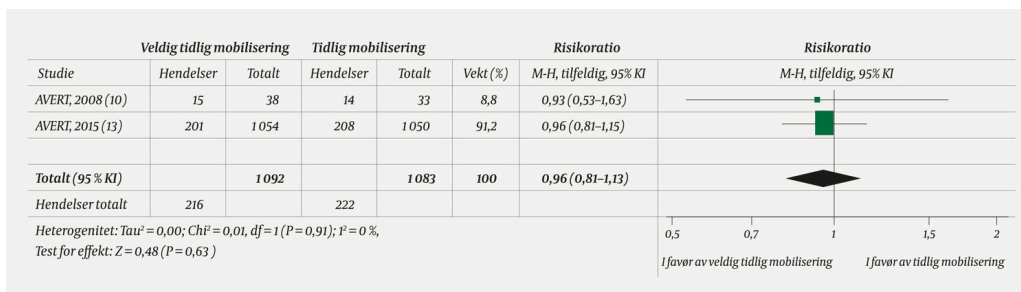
| | Veldig tidlig mobilisering | | Tidlig mobilisering | | | Risikoratio | Risikoratio |
|---|---|---|---|---|---|---|---|
| Studie | Hendelser | Totalt | Hendelser | Totalt | Vekt (%) | M-H, tilfeldig, 95% KI | M-H, tilfeldig, 95% KI |
| AVERT, 2008 (10) | 15 | 38 | 14 | 33 | 8,8 | 0,93 (0,53–1,63) | |
| AVERT, 2015 (13) | 201 | 1054 | 208 | 1050 | 91,2 | 0,96 (0,81–1,15) | |
| | | | | | | | |
| Totalt (95 % KI) | | 1092 | | 1083 | 100 | 0,96 (0,81–1,13) | |
| Hendelser totalt | 216 | | 222 | | | | |

Heterogenitet: Tau² = 0,00; Chi² = 0,01, df = 1 (P = 0,91); I² = 0 %,
Test for effekt: Z = 0,48 (P = 0,63 )

0,5 0,7 1 1,5 2

I favør av veldig tidlig mobilisering I favør av tidlig mobilisering